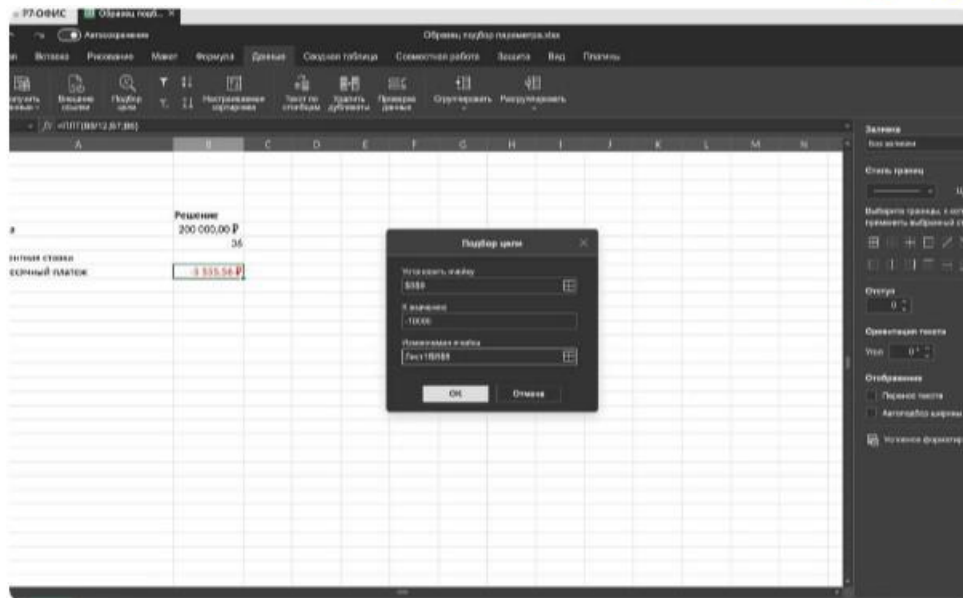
Р7-ОФИС Образец подб... ×

Автосохранение

Образец подбор параметра.xlsx

Вставка Рисование Макет Формула Данные Сводная таблица Совместная работа Защита Вид Плагины

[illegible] Внешние ссылки Подбор цели Настраиваемая сортировка Текст по столбцам Удалить дубликаты Проверка данных Сгруппировать Разгруппировать

$f_x$ =ПЛТ(B8/12;B7;B6)

A B C D E F G H I J K L M N

Решение
200 000,00 ₽
36

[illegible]нтная ставка
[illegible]сячный платеж -5 555,56 ₽

Подбор цели
Установить в ячейку
$B$8
К значению
-10000
Изменяемая ячейка
Лист1!$B$8
ОК Отмена

Заливка
Без заливки
Стиль границ
Выберите границы, к кот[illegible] применить выбранный ст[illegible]
Отступ
0
Ориентация текста
Угол 0°
Отображение
Перенос текста
Автоподбор ширины
Условное форматир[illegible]